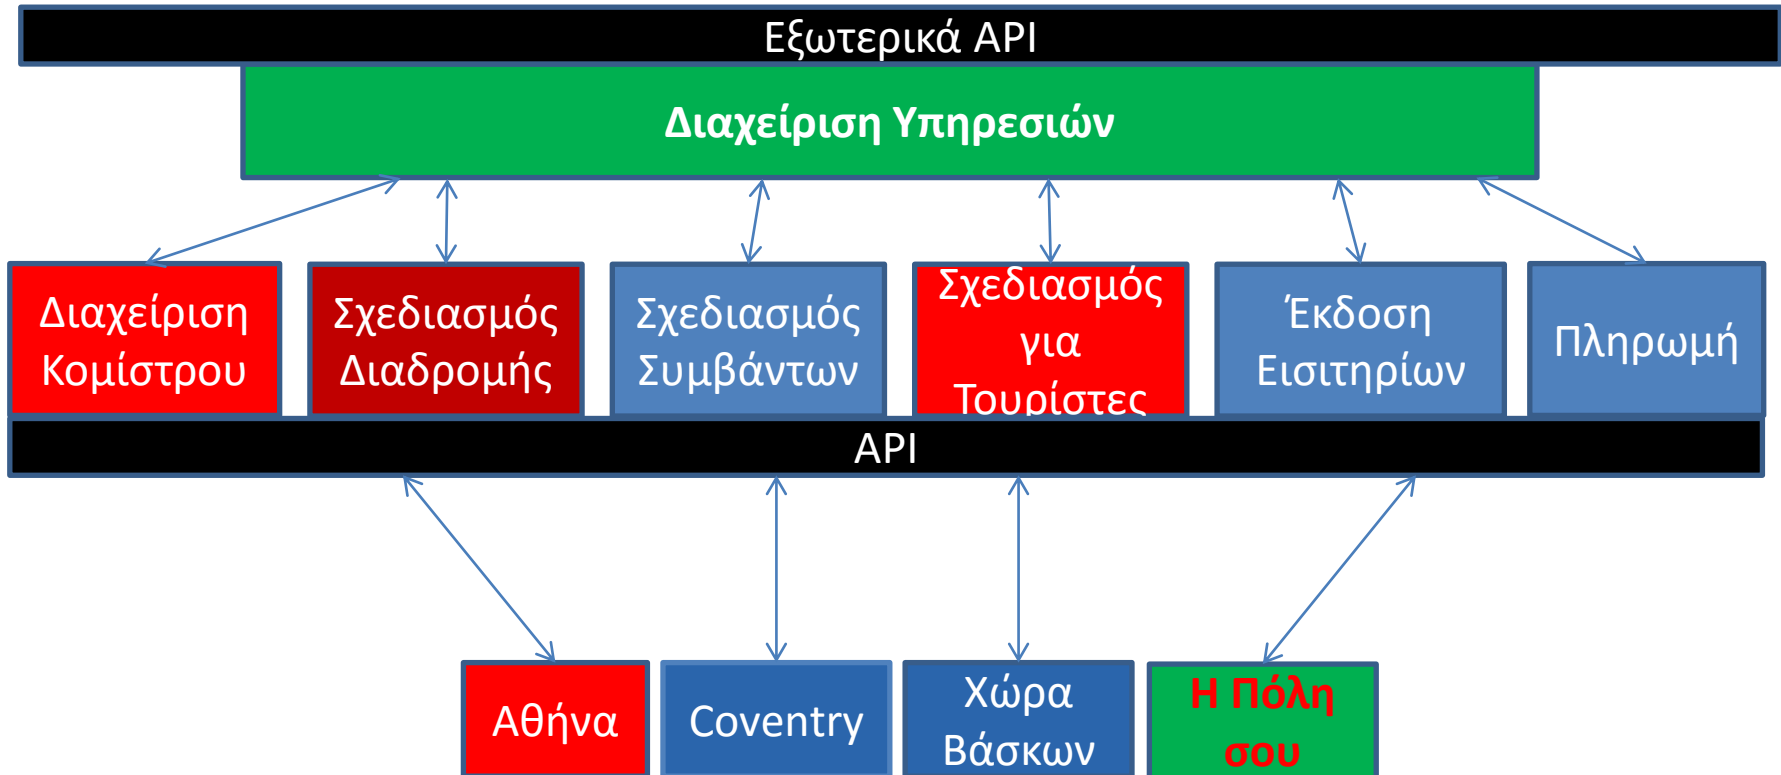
Εξωτερικά API

Διαχείριση Υπηρεσιών

Διαχείριση Κομίστρου

Σχεδιασμός Διαδρομής

Σχεδιασμός Συμβάντων

Σχεδιασμός για Τουρίστες

Έκδοση Εισιτηρίων

Πληρωμή

API

Αθήνα

Coventry

Χώρα Βάσκων

Η Πόλη σου